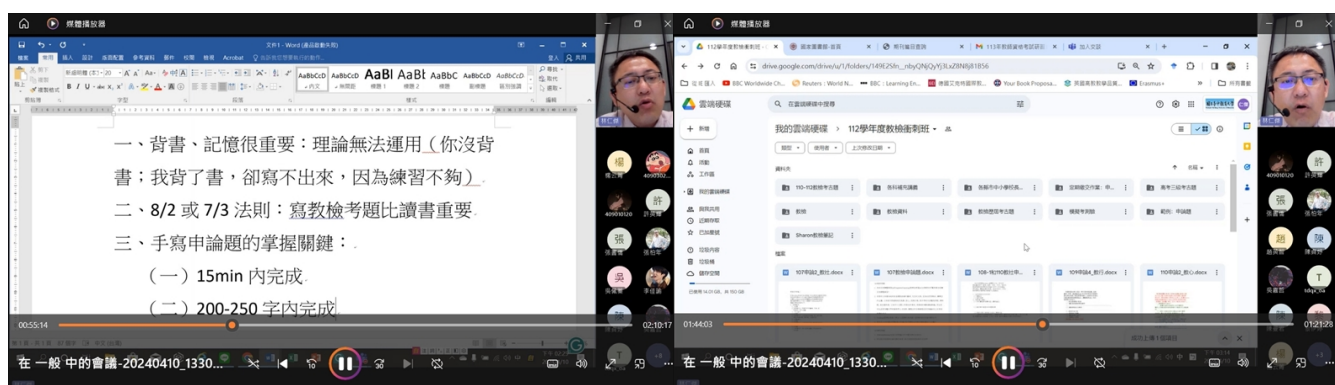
媒體播放器

文件1 - Word

一、背書、記憶很重要：理論無法運用（你沒背書；我背了書，卻寫不出來，因為練習不夠）

二、8/2 或 7/3 法則：寫教檢考題比讀書重要

三、手寫申論題的掌握關鍵：

（一）15min 內完成

（二）200-250 字內完成

00:55:14

02:10:17

在 一般 中的會議-20240410_1330...

媒體播放器

112學年度教檢衝刺班

drive.google.com/drive/u/1/folders/149E25In_nbyQNjQyYj3LxZBNfj81B56

雲端硬碟

在雲端硬碟中搜尋

新增

我的雲端硬碟 › 112學年度教檢衝刺班

資料夾

110-112教檢考古題

教科補充講義

教師

教檢資料

Sharon教師筆記

檔案

107年度2_教材.docx

107教檢申論.docx

108-1教檢...

107年度4_教材.docx

110年度2_教心.docx

01:44:03

01:21:28

在 一般 中的會議-20240410_1330...